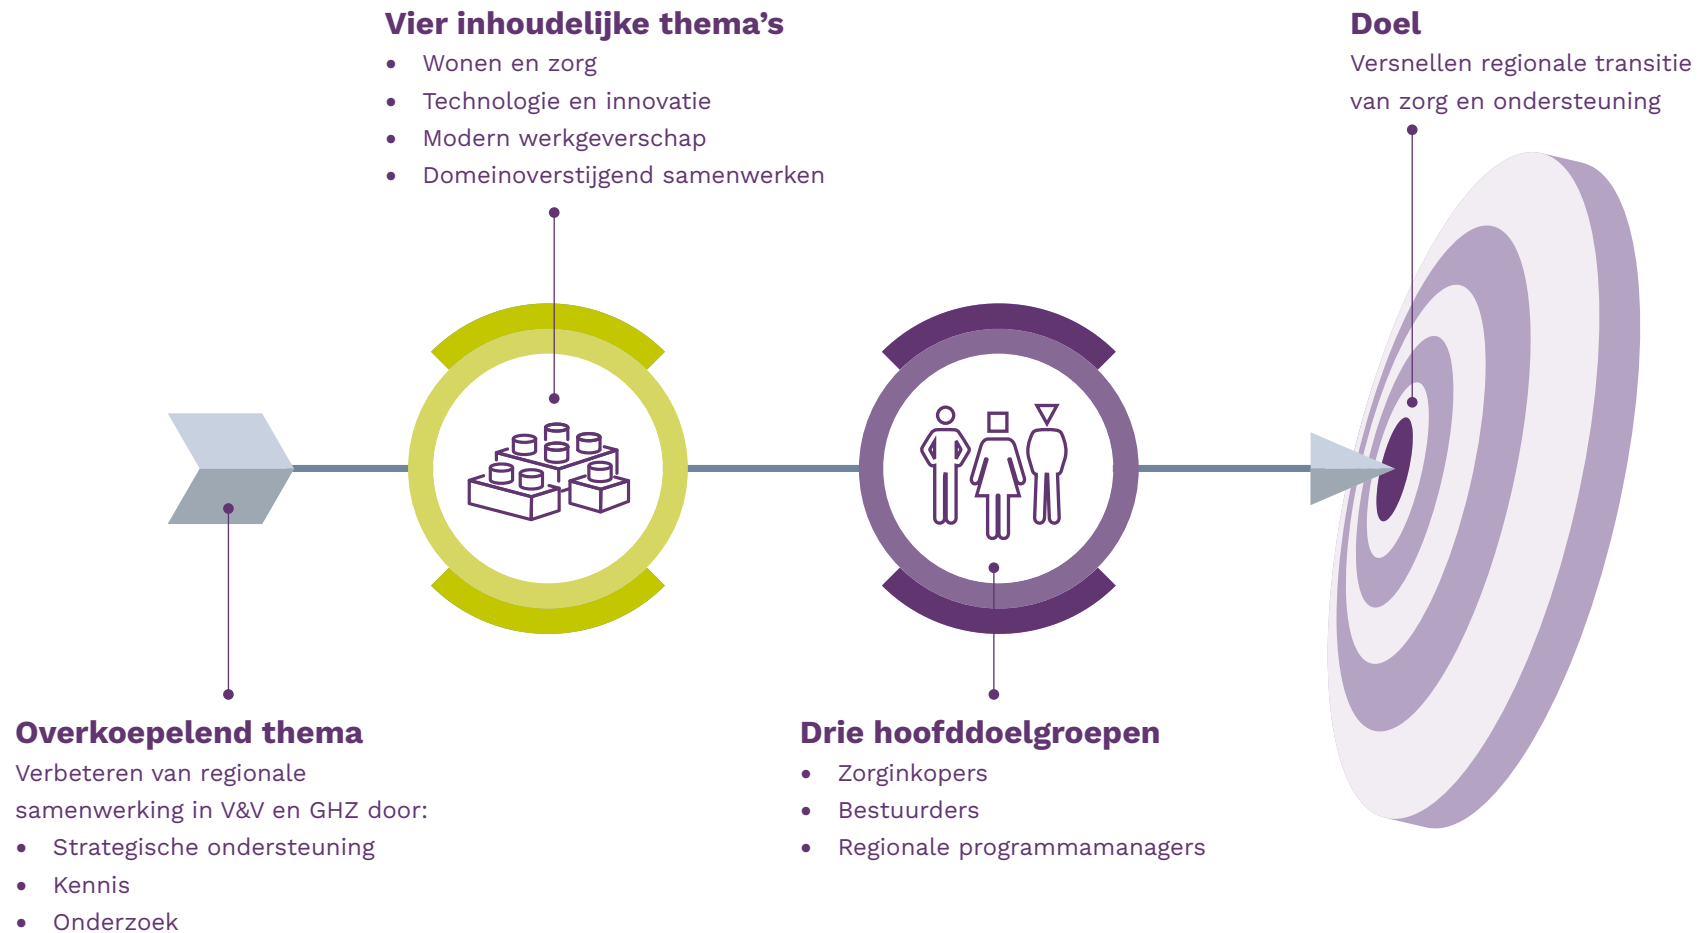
Vier inhoudelijke thema's

- Wonen en zorg
- Technologie en innovatie
- Modern werkgeverschap
- Domeinoverstijgend samenwerken

Doel

Versnellen regionale transitie van zorg en ondersteuning

Overkoepelend thema

Verbeteren van regionale samenwerking in V&V en GHZ door:

- Strategische ondersteuning
- Kennis
- Onderzoek

Drie hoofddoelgroepen

- Zorginkopers
- Bestuurders
- Regionale programmamanagers